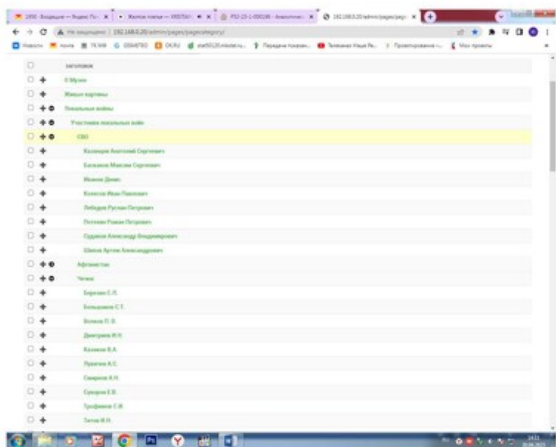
Не защищено | 192.168.0.20/admin/pages/pages/category/

Новости | почта | 78.906 | G | GSMBTBO | OK.RU | Передача показан... | Телеканал Наша Ре... | Правнуковлена -... | Мои проекты

Заголовок

О Музее

Живые картины

Локальные войны

Участники локальных войн

СВО

Казанцев Анатолий Сергеевич

Балакин Максим Сергеевич

Иванов Денис

Колесов Иван Павлович

Лебедев Руслан Петрович

Логинов Роман Петрович

Судаков Александр Владимирович

Шилов Артем Александрович

Афганистан

Чечня

Березин С.Л.

Большаков С.Т.

Волков П.В.

Дмитриев Н.Н.

Казаков В.А.

Пушкин А.С.

Смирнов А.Н.

Суворов Е.В.

Трофимов С.В.

Титов Н.Н.